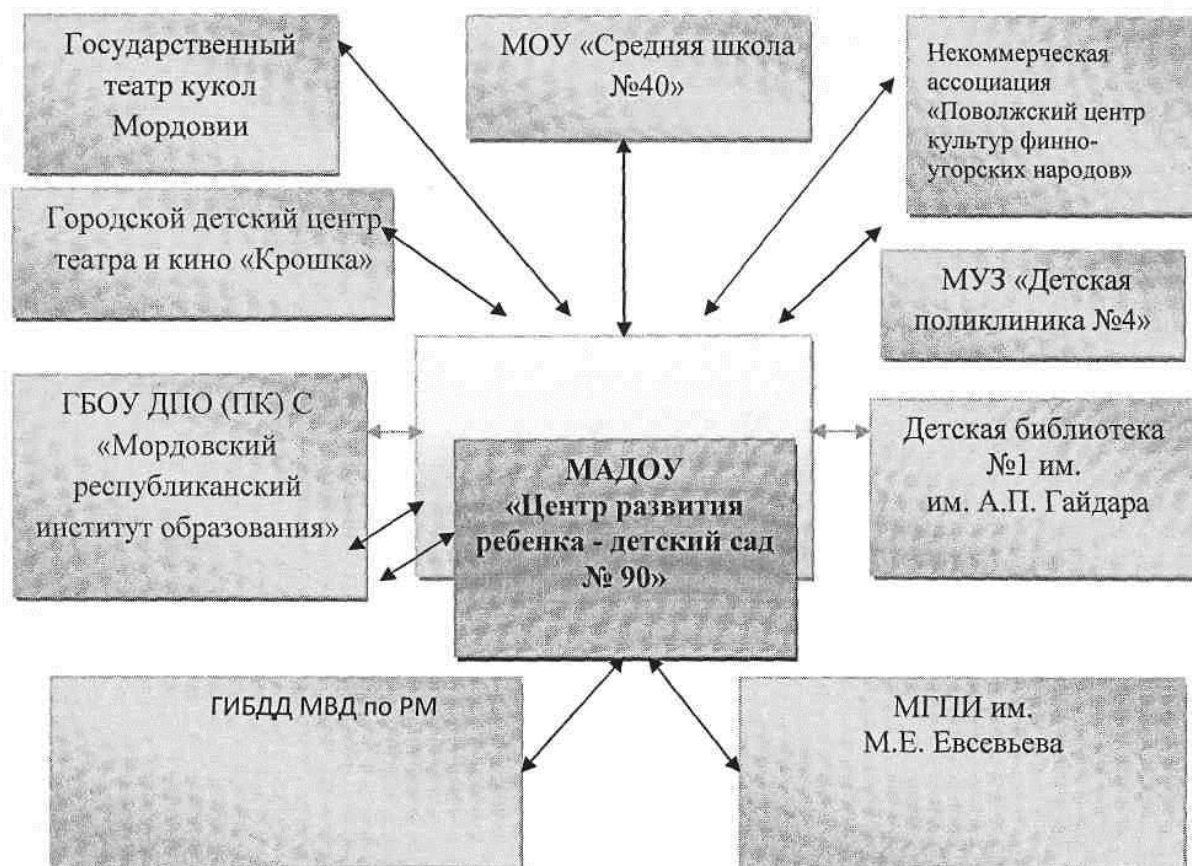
Государственный театр кукол Мордовии

МОУ «Средняя школа №40»

Некоммерческая ассоциация «Поволжский центр культур финно-угорских народов»

Городской детский центр театра и кино «Крошка»

МУЗ «Детская поликлиника №4»

ГБОУ ДПО (ПК) С «Мордовский республиканский институт образования»

МАДОУ «Центр развития ребенка - детский сад № 90»

Детская библиотека №1 им. им. А.П. Гайдара

ГИБДД МВД по РМ

МГПИ им. М.Е. Евсевьева